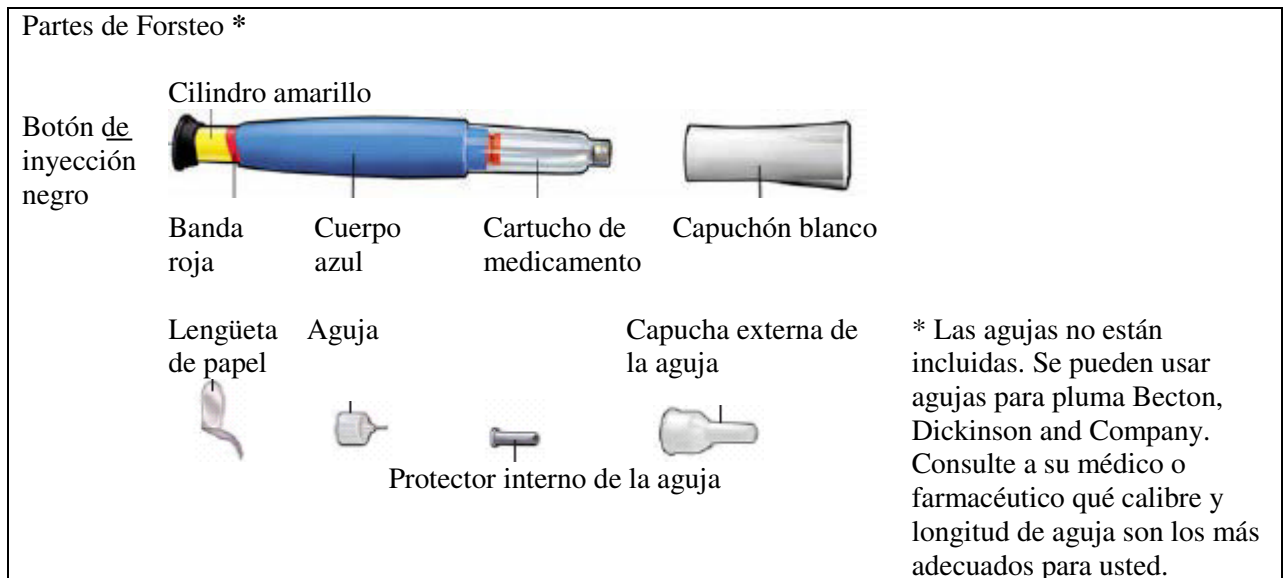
Partes de Forsteo *

Cilindro amarillo

Botón de inyección negro

Banda roja

Cuerpo azul

Cartucho de medicamento

Capuchón blanco

Lengüeta de papel

Aguja

Capucha externa de la aguja

Protector interno de la aguja

* Las agujas no están incluidas. Se pueden usar agujas para pluma Becton, Dickinson and Company. Consulte a su médico o farmacéutico qué calibre y longitud de aguja son los más adecuados para usted.